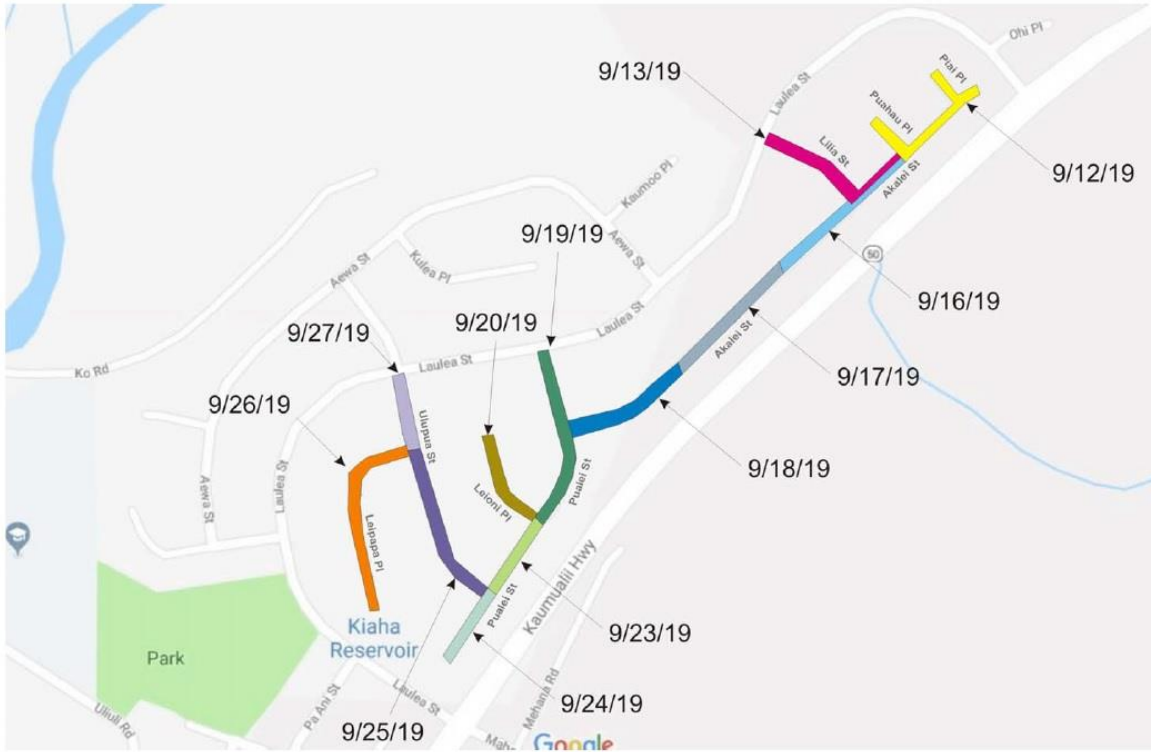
Ohi Pl
Puai Pl
9/13/19
Laulea St
Puahau Pl
Lilia St
9/12/19
Akalei St
Kaumoo Pl
9/19/19
Aewa St
Kulea Pl
50
9/16/19
Aewa St
9/20/19
Laulea St
9/27/19
Laulea St
Ko Rd
Akalei St
9/17/19
9/26/19
Ulupua St
Laulea St
9/18/19
Puaiei St
Aewa St
Leioni Pl
Leipapa Pl
Kaumualii Hwy
Pualei St
9/23/19
Park
Kiaha Reservoir
Mehana Rd
Pa Ani St
Laulea St
9/24/19
Uliuli Rd
9/25/19
Mah
Google